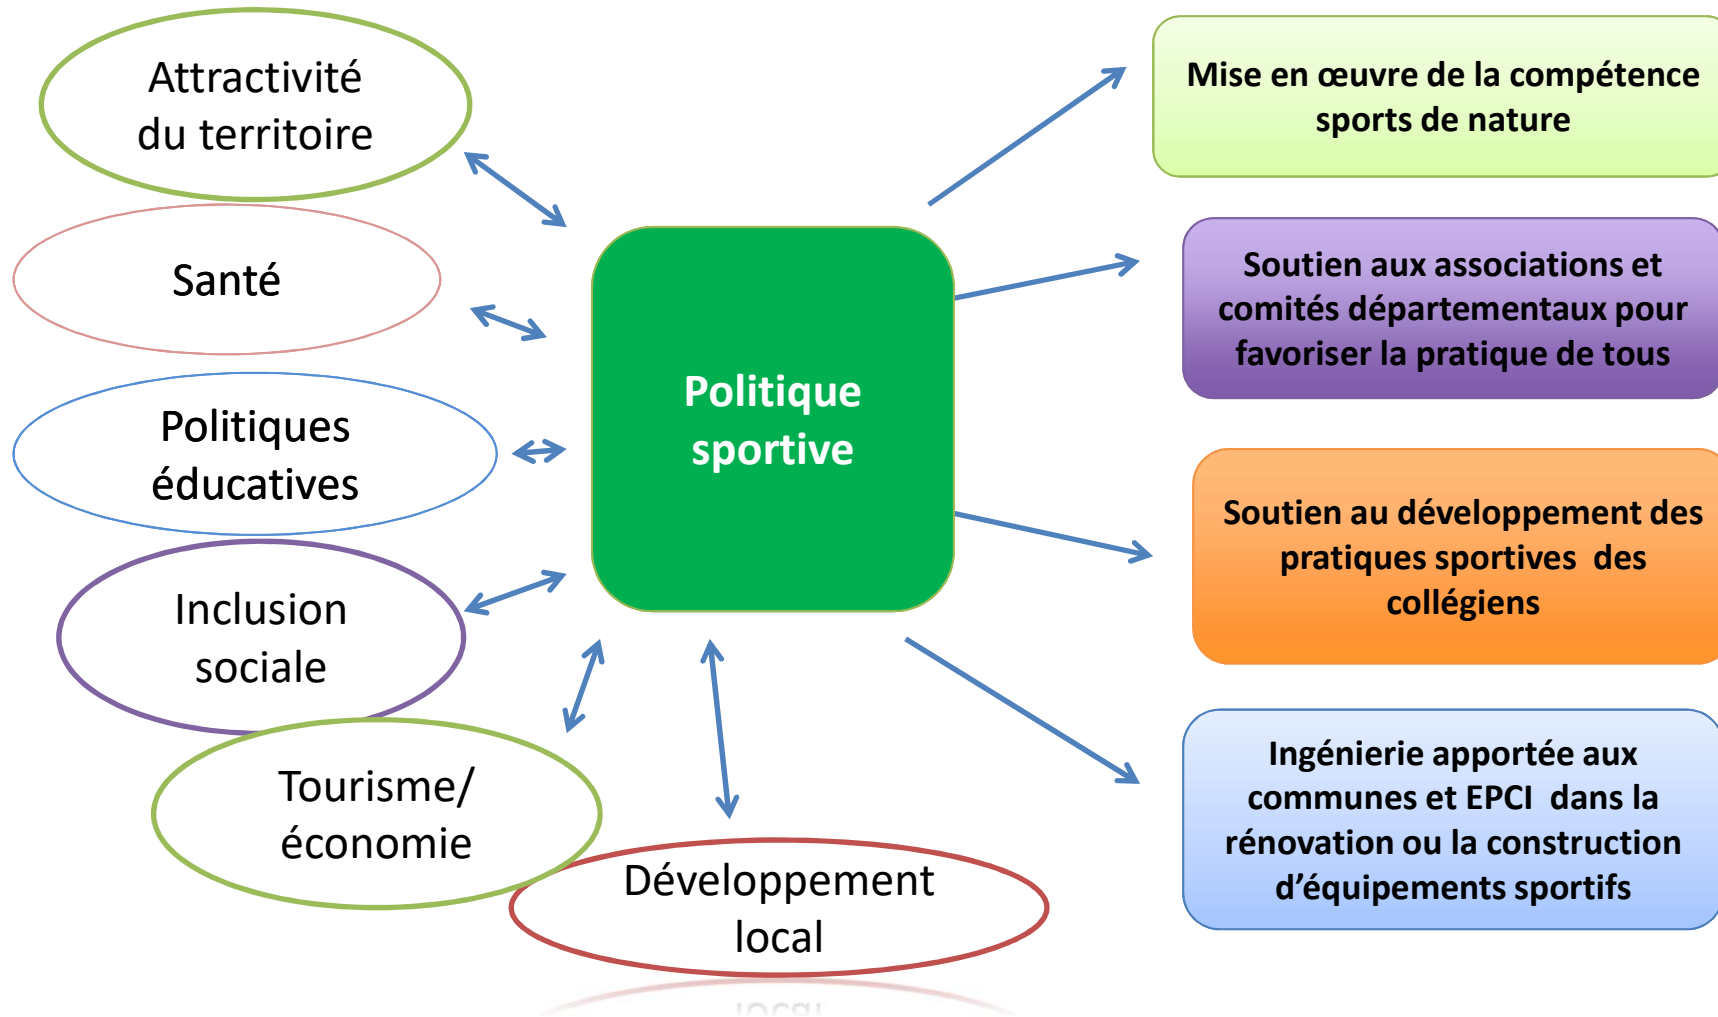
Attractivité du territoire

Santé

Politiques éducatives

Inclusion sociale

Tourisme/ économie

Développement local

Politique sportive

Mise en œuvre de la compétence sports de nature

Soutien aux associations et comités départementaux pour favoriser la pratique de tous

Soutien au développement des pratiques sportives des collégiens

Ingénierie apportée aux communes et EPCI dans la rénovation ou la construction d'équipements sportifs